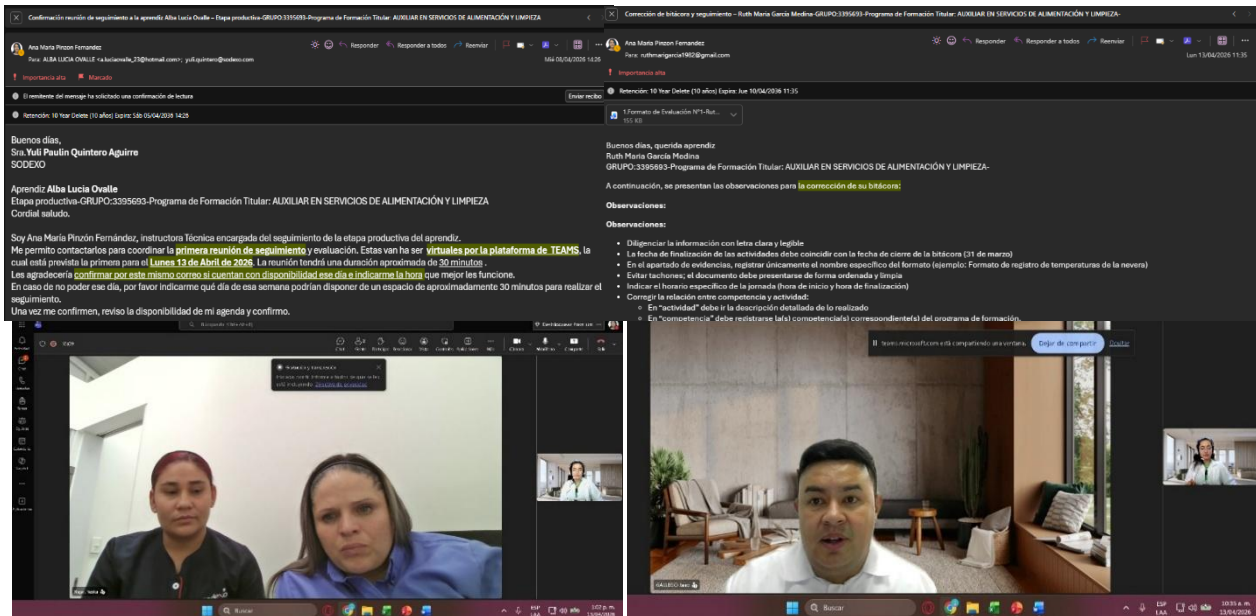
Confirmación reunión de seguimiento a la aprendiz Alba Lucia Ovalle – Etapa productiva-GRUPO:3395693-Programa de Formación Titular: AUXILIAR EN SERVICIOS DE ALIMENTACIÓN Y LIMPIEZA

Ana María Pinzon Fernandez
Para: ALBA LUCIA OVALLE <a.luciaovalle_23@hotmail.com>; yuli.quintero@sodexo.com
Responder Responder a todos Reenviar
Mié 08/04/2026 14:26
Importancia alta Marcado
El remitente del mensaje ha solicitado una confirmación de lectura
Enviar recibo
Retención: 10 Year Delete (10 años) Expira: Sáb 05/04/2036 14:26

Buenos días,
Sra. Yuli Paulin Quintero Aguirre
SODEXO

Aprendiz Alba Lucia Ovalle
Etapa productiva-GRUPO:3395693-Programa de Formación Titular: AUXILIAR EN SERVICIOS DE ALIMENTACIÓN Y LIMPIEZA
Cordial saludo.

Soy Ana María Pinzón Fernández, instructora Técnica encargada del seguimiento de la etapa productiva del aprendiz.
Me permito contactarlos para coordinar la primera reunión de seguimiento y evaluación. Estas van ha ser virtuales por la plataforma de TEAMS, la cual está prevista la primera para el Lunes 13 de Abril de 2026. La reunión tendrá una duración aproximada de 30 minutos .
Les agradecería confirmar por este mismo correo si cuentan con disponibilidad ese día e indicarme la hora que mejor les funcione.
En caso de no poder ese día, por favor indicarme qué día de esa semana podrían disponer de un espacio de aproximadamente 30 minutos para realizar el seguimiento.
Una vez me confirmen, reviso la disponibilidad de mi agenda y confirmo.

Corrección de bitácora y seguimiento – Ruth Maria Garcia Medina-GRUPO:3395693-Programa de Formación Titular: AUXILIAR EN SERVICIOS DE ALIMENTACIÓN Y LIMPIEZA-

Ana María Pinzon Fernandez
Para: ruthmariagarcia1982@gmail.com
Responder Responder a todos Reenviar
Lun 13/04/2026 11:35
Importancia alta
Retención: 10 Year Delete (10 años) Expira: Jue 10/04/2036 11:35
1.Formato de Evaluación N°1-Rut...
155 KB

Buenos días, querida aprendiz
Ruth Maria García Medina
GRUPO:3395693-Programa de Formación Titular: AUXILIAR EN SERVICIOS DE ALIMENTACIÓN Y LIMPIEZA-

A continuación, se presentan las observaciones para la corrección de su bitácora:

Observaciones:

Observaciones:

- Diligenciar la información con letra clara y legible
- La fecha de finalización de las actividades debe coincidir con la fecha de cierre de la bitácora (31 de marzo)
- En el apartado de evidencias, registrar únicamente el nombre específico del formato (ejemplo: Formato de registro de temperaturas de la nevera)
- Evitar tachones; el documento debe presentarse de forma ordenada y limpia
- Indicar el horario específico de la jornada (hora de inicio y hora de finalización)
- Corregir la relación entre competencia y actividad:
  - En "actividad" debe ir la descripción detallada de lo realizado
  - En "competencia" debe registrarse la(s) competencia(s) correspondiente(s) del programa de formación.

Buscar
Chat Reacciones Levantar Vista Notas Más Cámara Micrófono Compartir Salir
Buscar
Teams está compartiendo una ventana. Dejar de compartir Ocultar
GALLEGO
ESP LAA 10:35 a. m. 13/04/2026